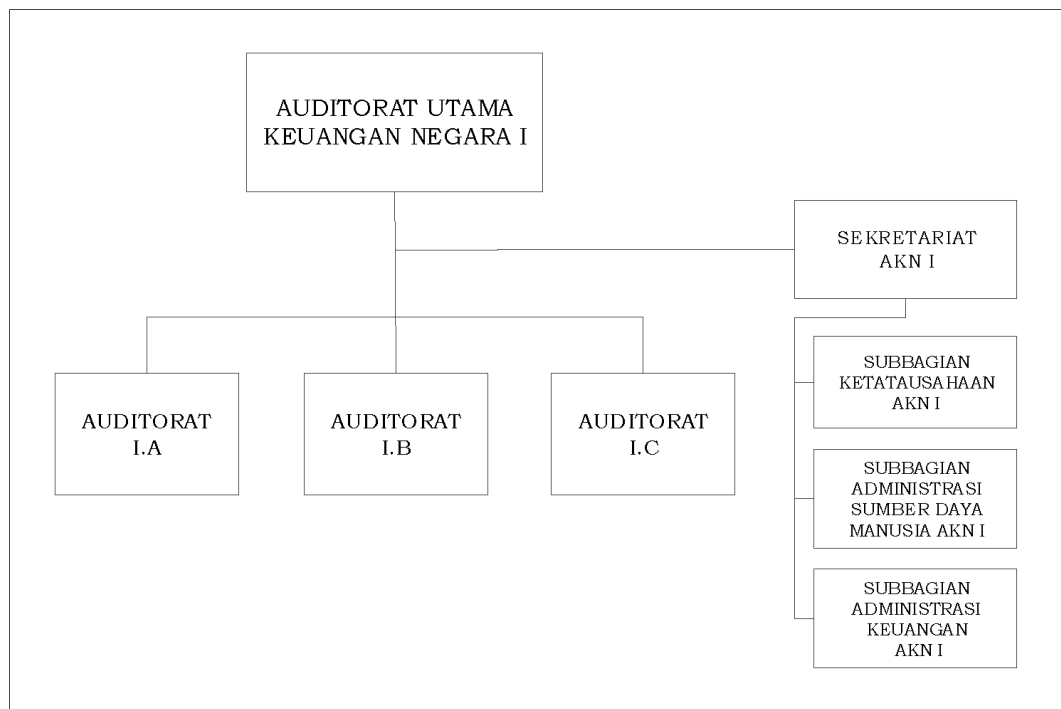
AUDITORAT UTAMA KEUANGAN NEGARA I

SEKRETARIAT AKN I

AUDITORAT I.A

AUDITORAT I.B

AUDITORAT I.C

SUBBAGIAN KETATAUSAHAAN AKN I

SUBBAGIAN ADMINISTRASI SUMBER DAYA MANUSIA AKN I

SUBBAGIAN ADMINISTRASI KEUANGAN AKN I